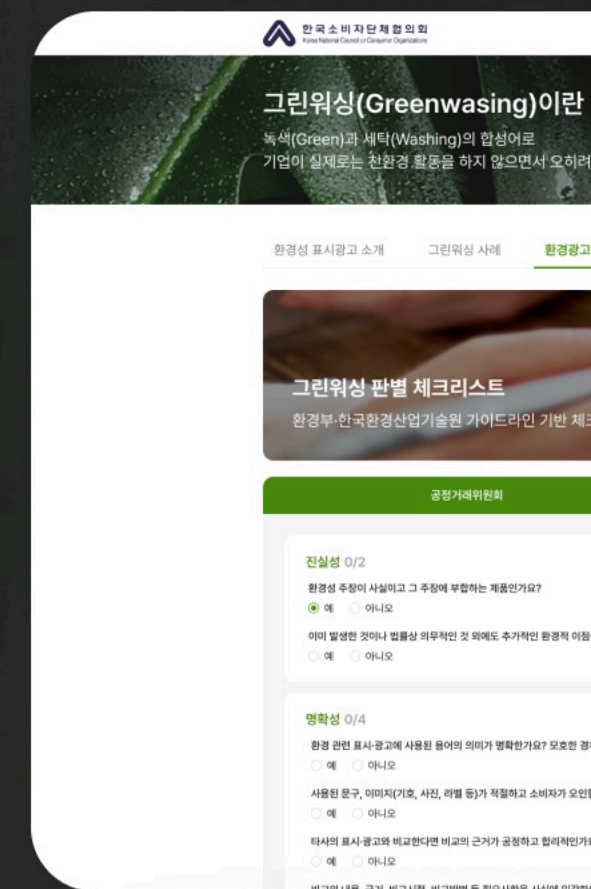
한국소비자단체협의회
Korea National Council of Consumer Organizations

그린워싱(Greenwasing)이란
녹색(Green)과 세탁(Washing)의 합성어로
기업이 실제로는 친환경 활동을 하지 않으면서 오히려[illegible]

환경성 표시광고 소개 그린워싱 사례 환경광고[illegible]

그린워싱 판별 체크리스트
환경부·한국환경산업기술원 가이드라인 기반 체크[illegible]

공정거래위원회

진실성 0/2
환경성 주장이 사실이고 그 주장에 부합하는 제품인가요?
예 아니오
이미 발생한 것이나 법률상 의무적인 것 외에도 추가적인 환경적 이점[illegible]
예 아니오

명확성 0/4
환경 관련 표시·광고에 사용된 용어의 의미가 명확한가요? 모호한 경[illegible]
예 아니오
사용된 문구, 이미지(기호, 사진, 라벨 등)가 적절하고 소비자가 오인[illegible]
예 아니오
타사의 표시·광고와 비교한다면 비교의 근거가 공정하고 합리적인가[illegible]
예 아니오
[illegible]